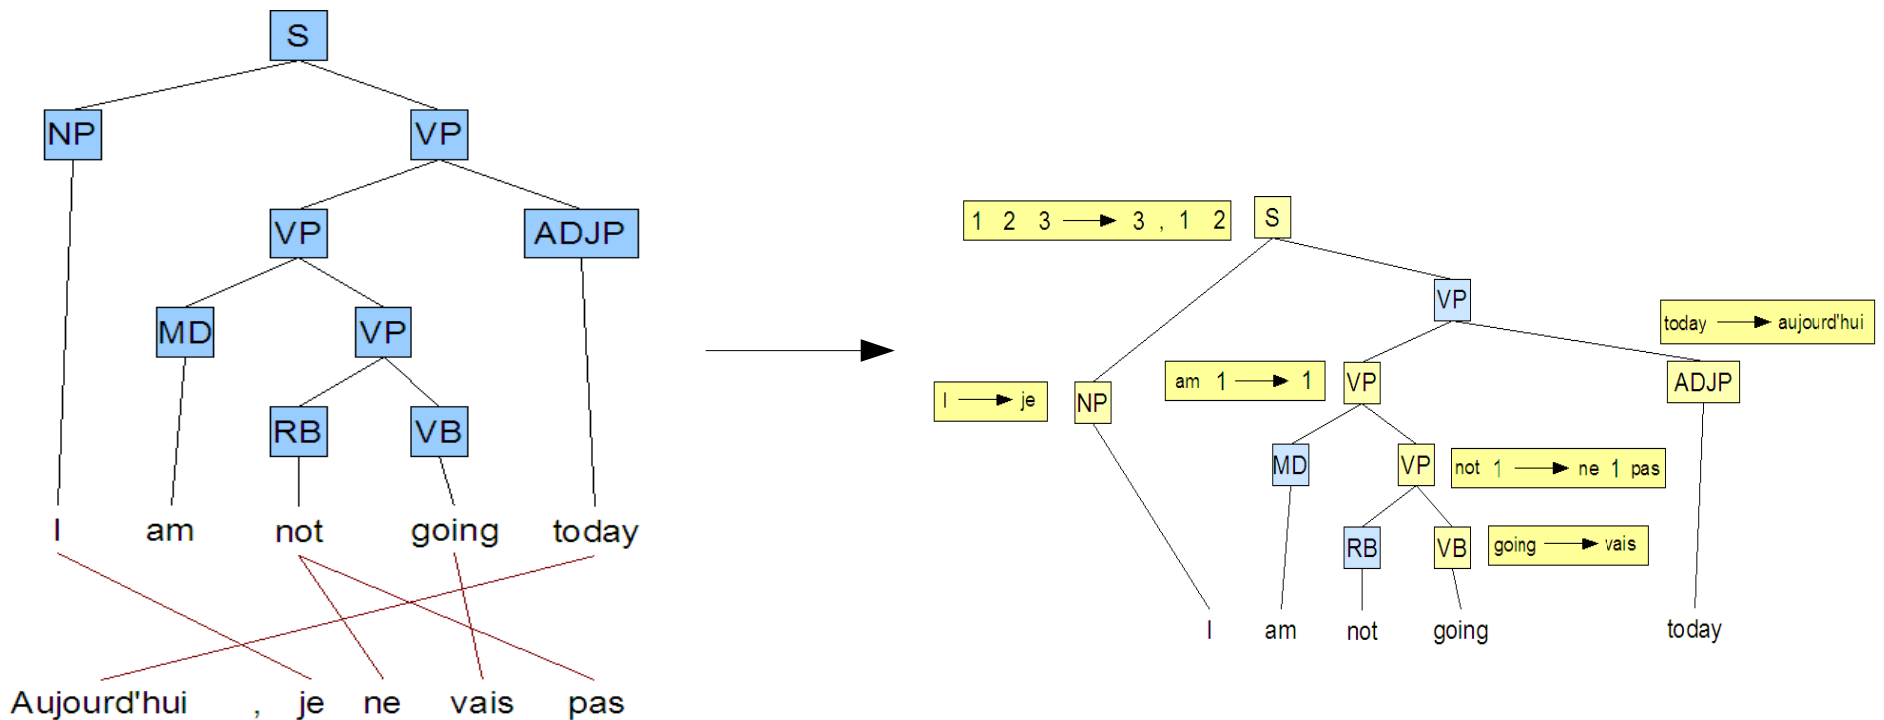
S

NP VP

VP ADJP

MD VP

RB VB

I am not going today

Aujourd'hui , je ne vais pas

1 2 3 → 3 , 1 2

S

VP

today → aujourd'hui

I → je

NP

am 1 → 1

VP

ADJP

MD

VP

not 1 → ne 1 pas

RB

VB

going → vais

I am not going today